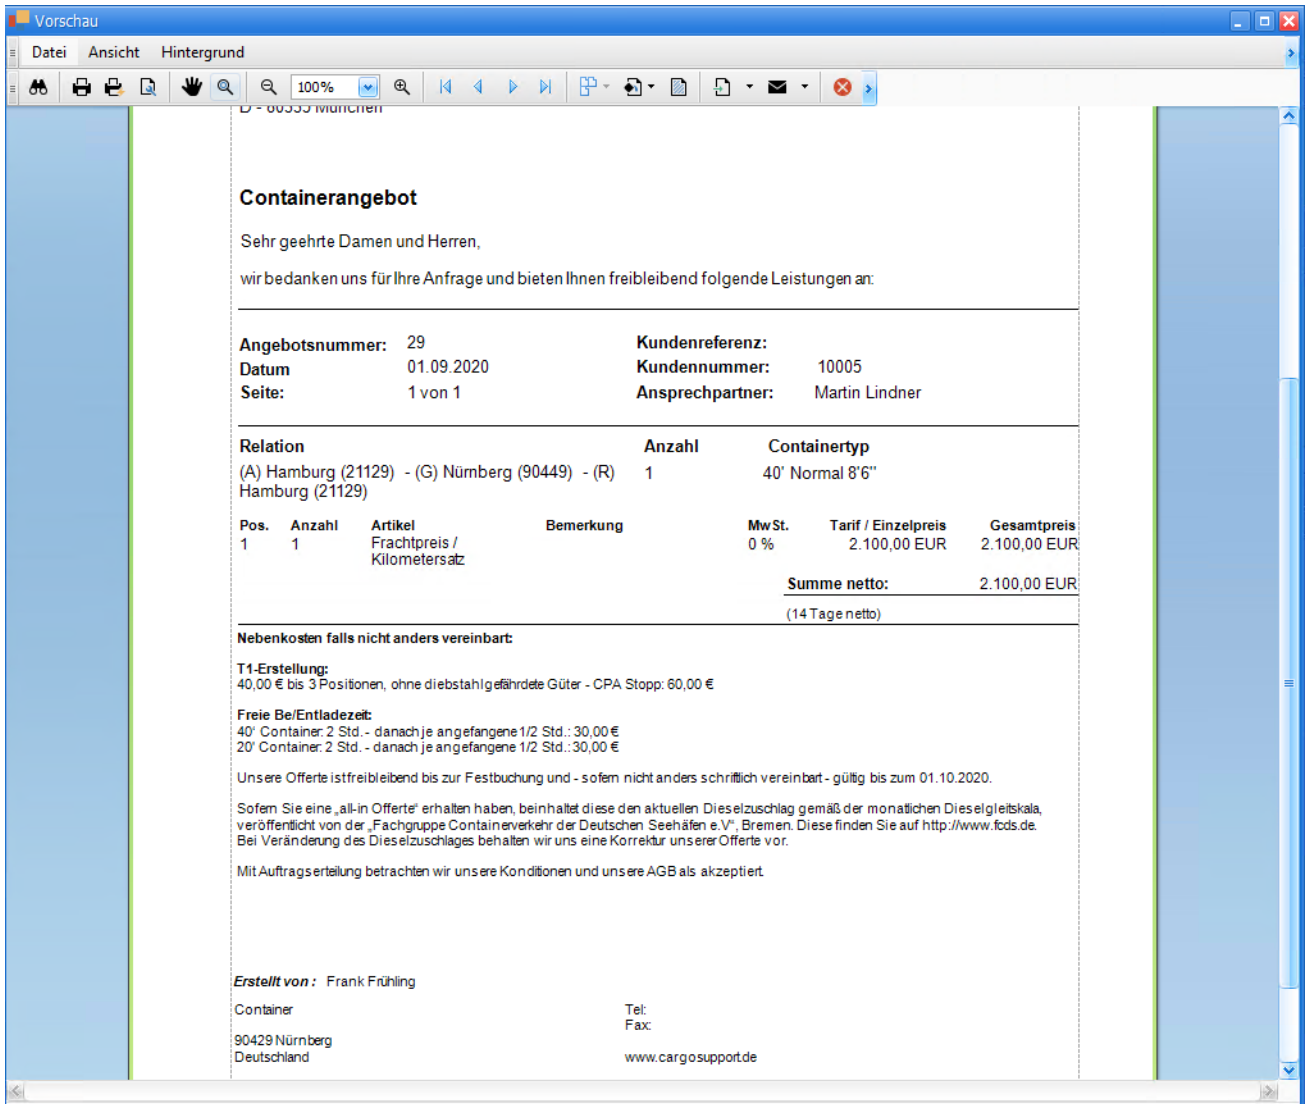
Vorschau

Datei Ansicht Hintergrund

100%

D - 80335 München

Containerangebot

Sehr geehrte Damen und Herren,

wir bedanken uns für Ihre Anfrage und bieten Ihnen freibleibend folgende Leistungen an:

Angebotsnummer: 29
Datum 01.09.2020
Seite: 1 von 1

Kundenreferenz:
Kundennummer: 10005
Ansprechpartner: Martin Lindner

| Relation | Anzahl | Containertyp |
|---|---|---|
| (A) Hamburg (21129) - (G) Nürnberg (90449) - (R) Hamburg (21129) | 1 | 40' Normal 8'6" |

| Pos. | Anzahl | Artikel | Bemerkung | MwSt. | Tarif / Einzelpreis | Gesamtpreis |
|---|---|---|---|---|---|---|
| 1 | 1 | Frachtpreis / Kilometersatz | | 0 % | 2.100,00 EUR | 2.100,00 EUR |

Summe netto: 2.100,00 EUR

(14 Tage netto)

Nebenkosten falls nicht anders vereinbart:

T1-Erstellung:
40,00 € bis 3 Positionen, ohne diebstahlgefährdete Güter - CPA Stopp: 60,00 €

Freie Be/Entladezeit:
40' Container: 2 Std. - danach je angefangene 1/2 Std.: 30,00 €
20' Container: 2 Std. - danach je angefangene 1/2 Std.: 30,00 €

Unsere Offerte ist freibleibend bis zur Festbuchung und - sofern nicht anders schriftlich vereinbart - gültig bis zum 01.10.2020.

Sofern Sie eine „all-in Offerte" erhalten haben, beinhaltet diese den aktuellen Dieselzuschlag gemäß der monatlichen Dieselgleitskala, veröffentlicht von der „Fachgruppe Containerverkehr der Deutschen Seehäfen e.V", Bremen. Diese finden Sie auf http://www.fcds.de. Bei Veränderung des Dieselzuschlages behalten wir uns eine Korrektur unserer Offerte vor.

Mit Auftragserteilung betrachten wir unsere Konditionen und unsere AGB als akzeptiert.

Erstellt von : Frank Frühling

Container

90429 Nürnberg
Deutschland

Tel:
Fax:

www.cargosupport.de